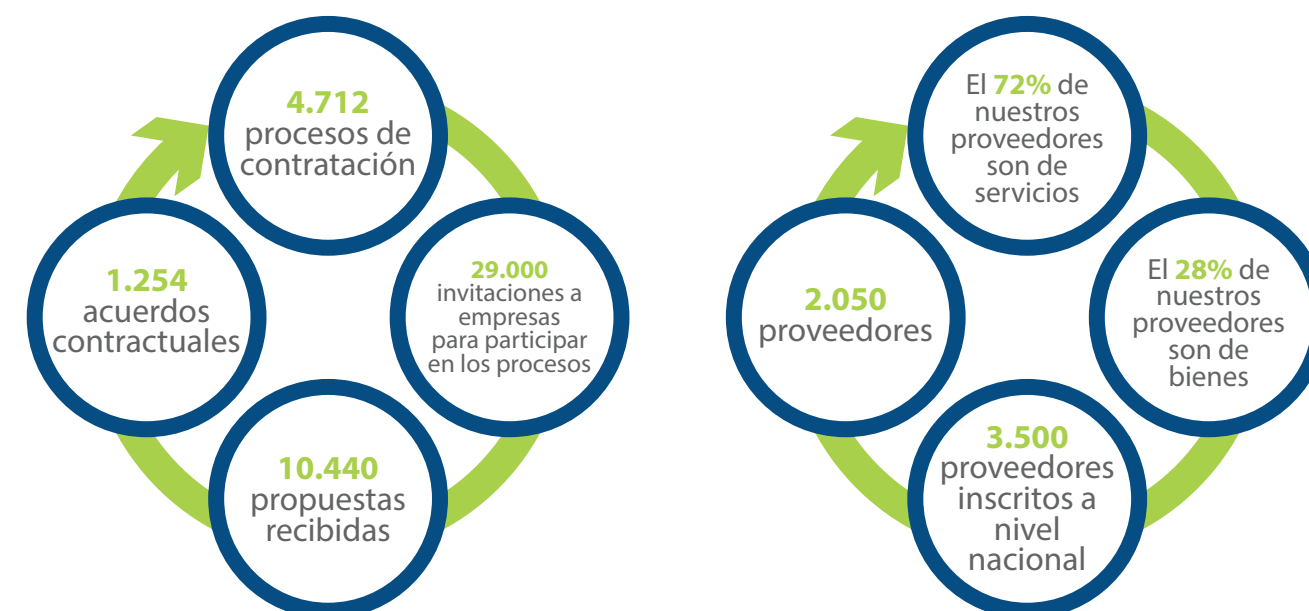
4.712
procesos de contratación

29.000
invitaciones a empresas para participar en los procesos

10.440
propuestas recibidas

1.254
acuerdos contractuales

El 72% de nuestros proveedores son de servicios

El 28% de nuestros proveedores son de bienes

3.500
proveedores inscritos a nivel nacional

2.050
proveedores